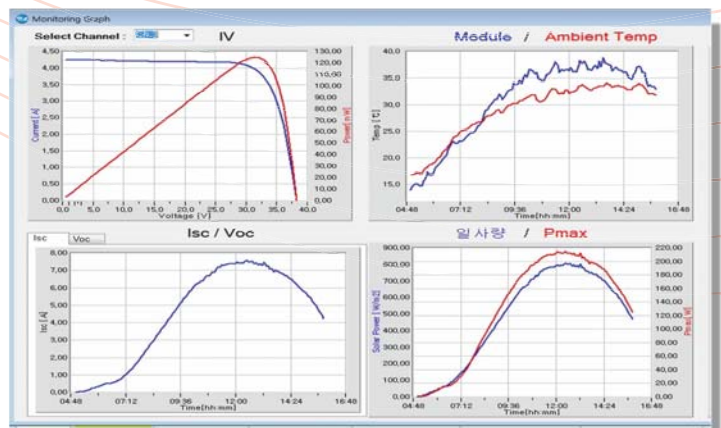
Monitoring Graph

Select Channel : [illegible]

IV

4,50
4,00
3,50
3,00
2,50
2,00
1,50
1,00
0,50
0,00

Current [A]

130,00
120,00
110,00
100,00
90,00
80,00
70,00
60,00
50,00
40,00
30,00
20,00
10,00
0,00

Power [W]

0,0 5,0 10,0 15,0 20,0 25,0 30,0 35,0 40,0
Voltage [V]

Module / Ambient Temp

40,0
35,0
30,0
25,0
20,0
15,0
10,0

Temp [℃]

04:48 07:12 09:36 12:00 14:24 16:48
Time[hh:mm]

Isc | Voc

Isc / Voc

8,00
7,00
6,00
5,00
4,00
3,00
2,00
1,00
0,00

Isc [A]

04:48 07:12 09:36 12:00 14:24 16:48
Time[hh:mm]

일사량 / Pmax

900,00
800,00
700,00
600,00
500,00
400,00
300,00
200,00
100,00
0,00

Solar Power [W/m2]

220,00
200,00
180,00
160,00
140,00
120,00
100,00
80,00
60,00
40,00
20,00
0,00

Pmax [W]

04:48 07:12 09:36 12:00 14:24 16:48
Time[hh:mm]